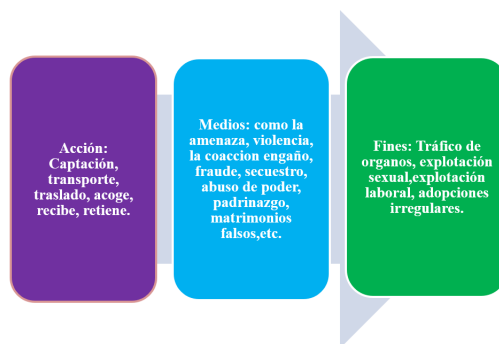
Acción: Captación, transporte, traslado, acoge, recibe, retiene.

Medios: como la amenaza, violencia, la coaccion engaño, fraude, secuestro, abuso de poder, padrinazgo, matrimonios falsos,etc.

Fines: Tráfico de organos, explotación sexual,explotación laboral, adopciones irregulares.